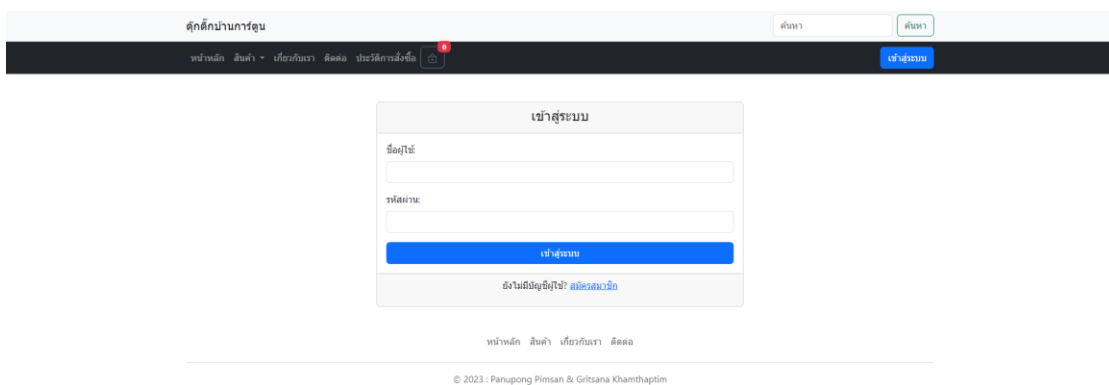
ตุ๊กตี๊กบ้านการ์ตูน

ค้นหา ค้นหา

หน้าหลัก สินค้า เกี่ยวกับเรา ติดต่อ ประวัติการสั่งซื้อ 0

เข้าสู่ระบบ

เข้าสู่ระบบ

ชื่อผู้ใช้:

รหัสผ่าน:

เข้าสู่ระบบ

ยังไม่มีบัญชีผู้ใช้? สมัครสมาชิก

หน้าหลัก สินค้า เกี่ยวกับเรา ติดต่อ

© 2023 : Panupong Pimsan & Gritsana Khamthaptim